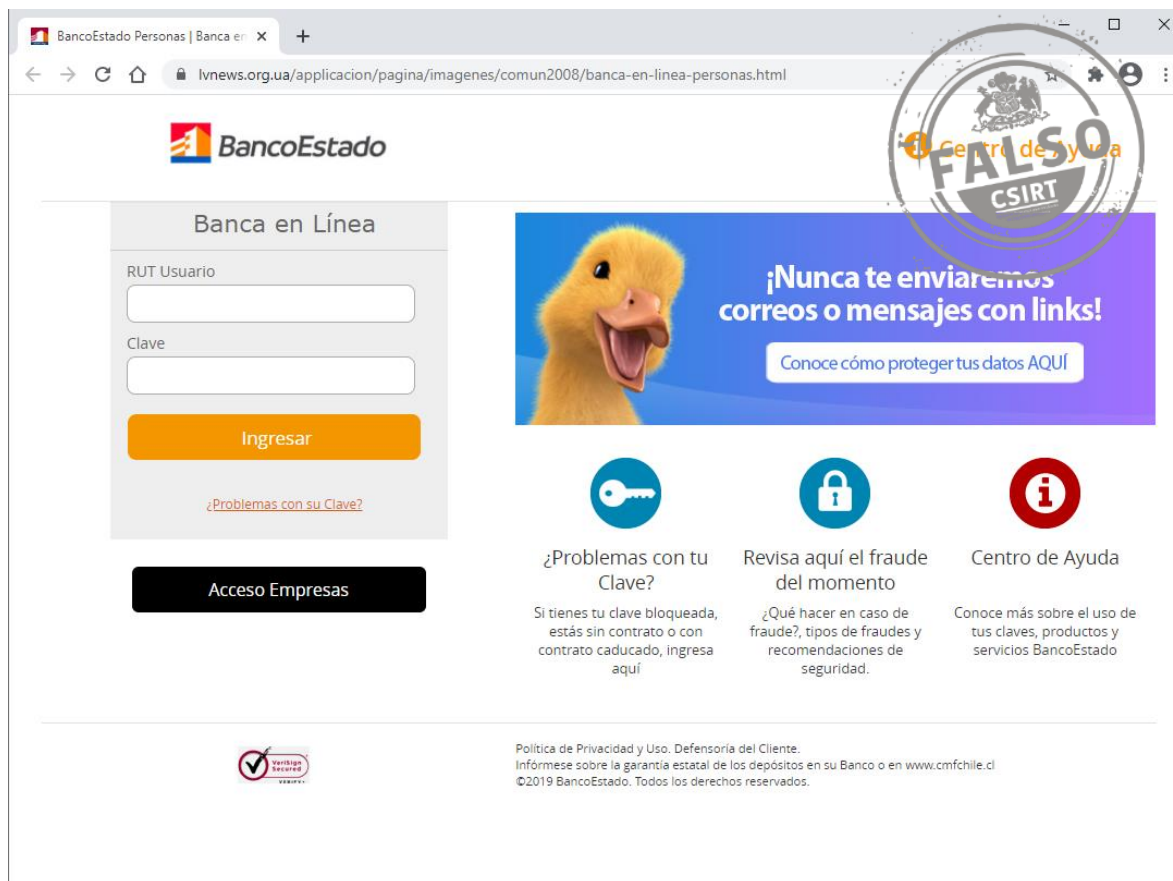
BancoEstado Personas | Banca en ×
+
lvnews.org.ua/applicacion/pagina/imagenes/comun2008/banca-en-linea-personas.html

BancoEstado

Centro de Ayuda

FALSO
CSIRT

Banca en Línea
RUT Usuario
Clave
Ingresar
¿Problemas con su Clave?

Acceso Empresas

¡Nunca te enviaremos correos o mensajes con links!
Conoce cómo proteger tus datos AQUÍ

¿Problemas con tu Clave?
Si tienes tu clave bloqueada, estás sin contrato o con contrato caducado, ingresa aquí

Revisa aquí el fraude del momento
¿Qué hacer en caso de fraude?, tipos de fraudes y recomendaciones de seguridad.

Centro de Ayuda
Conoce más sobre el uso de tus claves, productos y servicios BancoEstado

VeriSign Secured VERIFY

Política de Privacidad y Uso. Defensoría del Cliente.
Infórmese sobre la garantía estatal de los depósitos en su Banco o en www.cmfchile.cl
©2019 BancoEstado. Todos los derechos reservados.